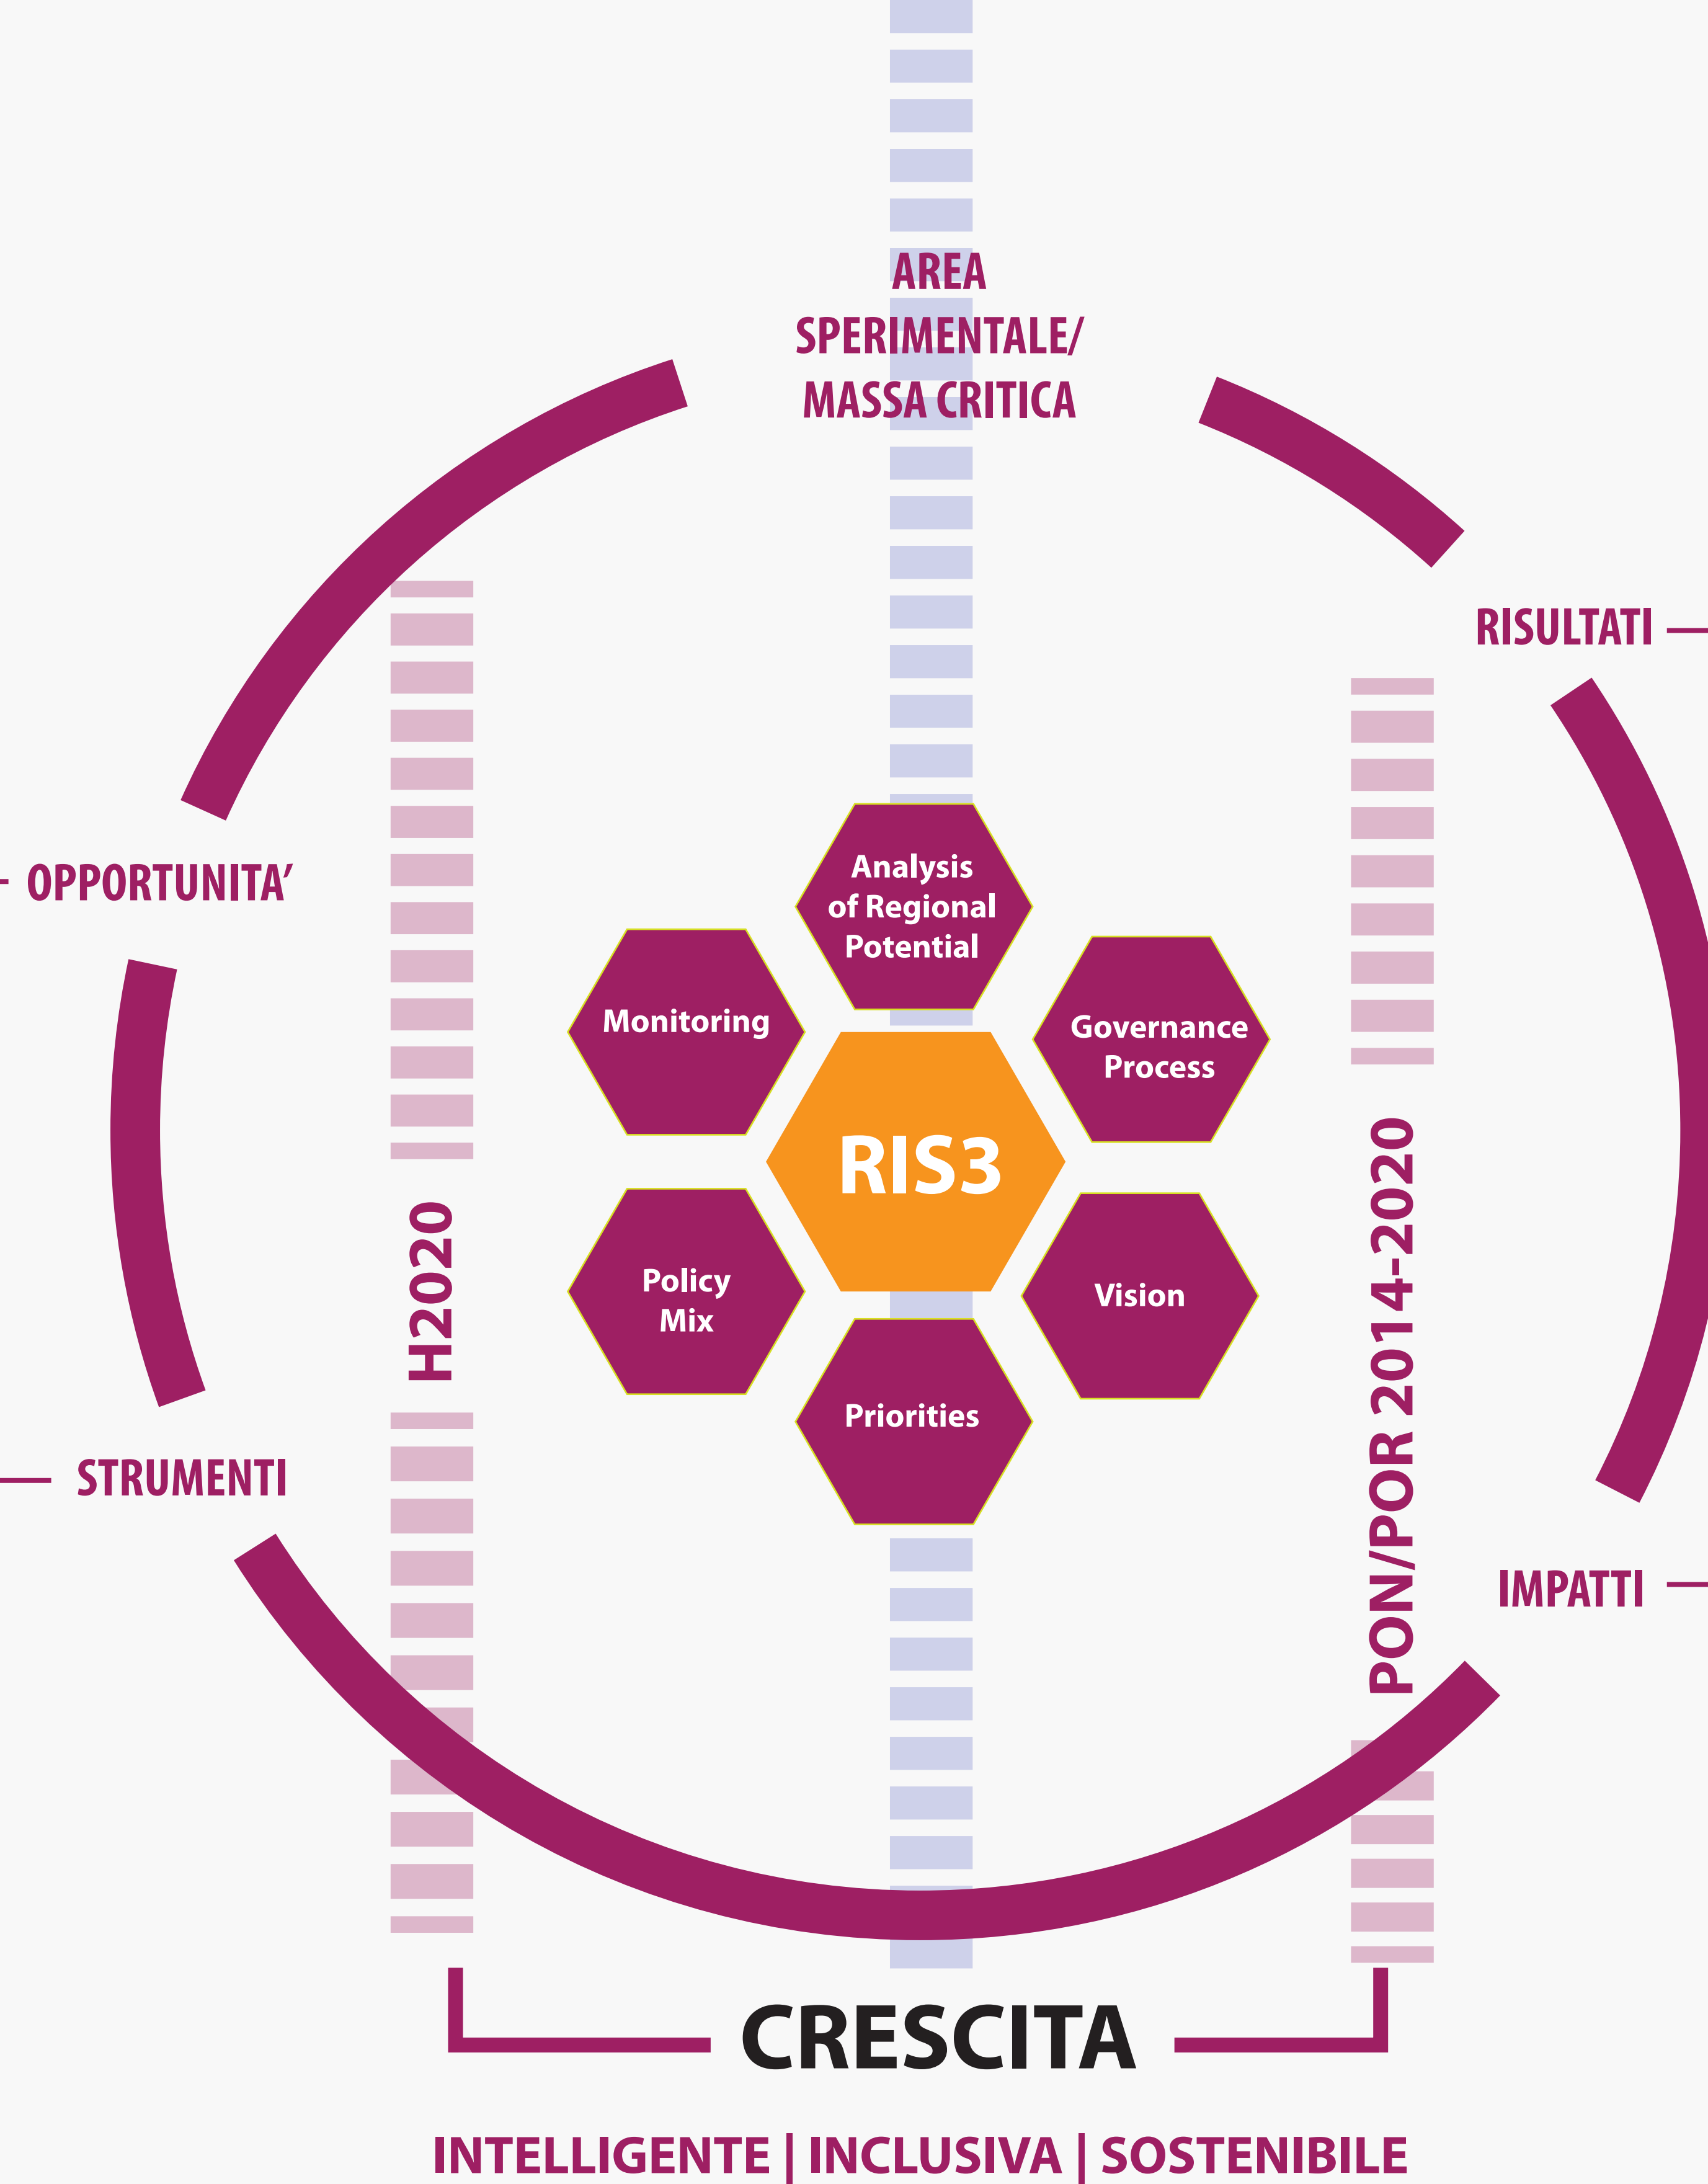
AREA SPERIMENTALE/ MASSA CRITICA

RISULTATI

OPPORTUNITA'

Analysis of Regional Potential

Monitoring

Governance Process

RIS3

Policy Mix

Vision

Priorities

H2020

PON/POR 2014-2020

STRUMENTI

IMPATTI

CRESCITA

INTELLIGENTE | INCLUSIVA | SOSTENIBILE